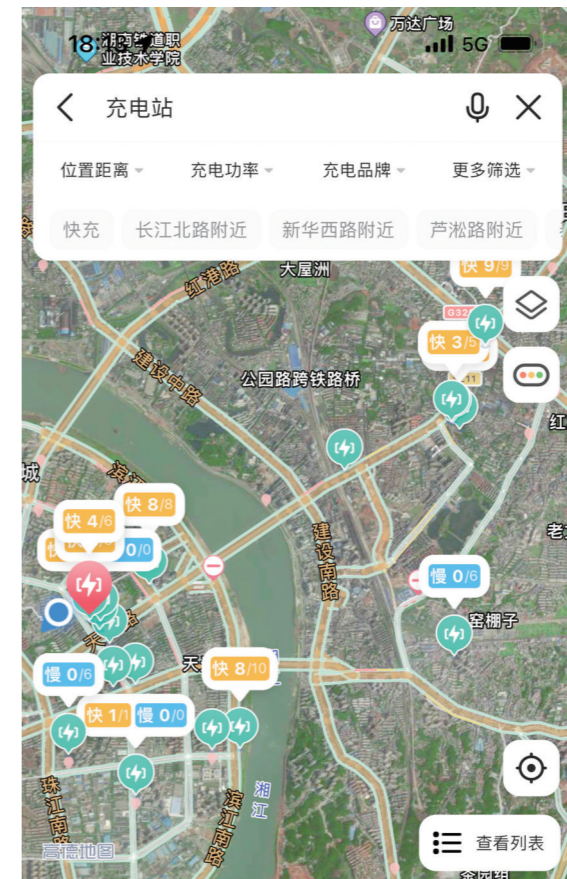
18:3 湘西铁道职业技术学院 万达广场 5G

充电站

位置距离 充电功率 充电品牌 更多筛选

快充 长江北路附近 新华西路附近 芦淞路附近

红港路
大屋洲
快 9/9
G32
快 3/5
建设中路
公园路跨铁路桥
红
城
滨
快 8/8
快 4/6
0/0
建设南路
老
慢 0/6
窑棚子
天
慢 0/6
快 8/10
快 1/1 慢 0/0
湘江
珠江南路
滨江南路
高德地图
查看列表